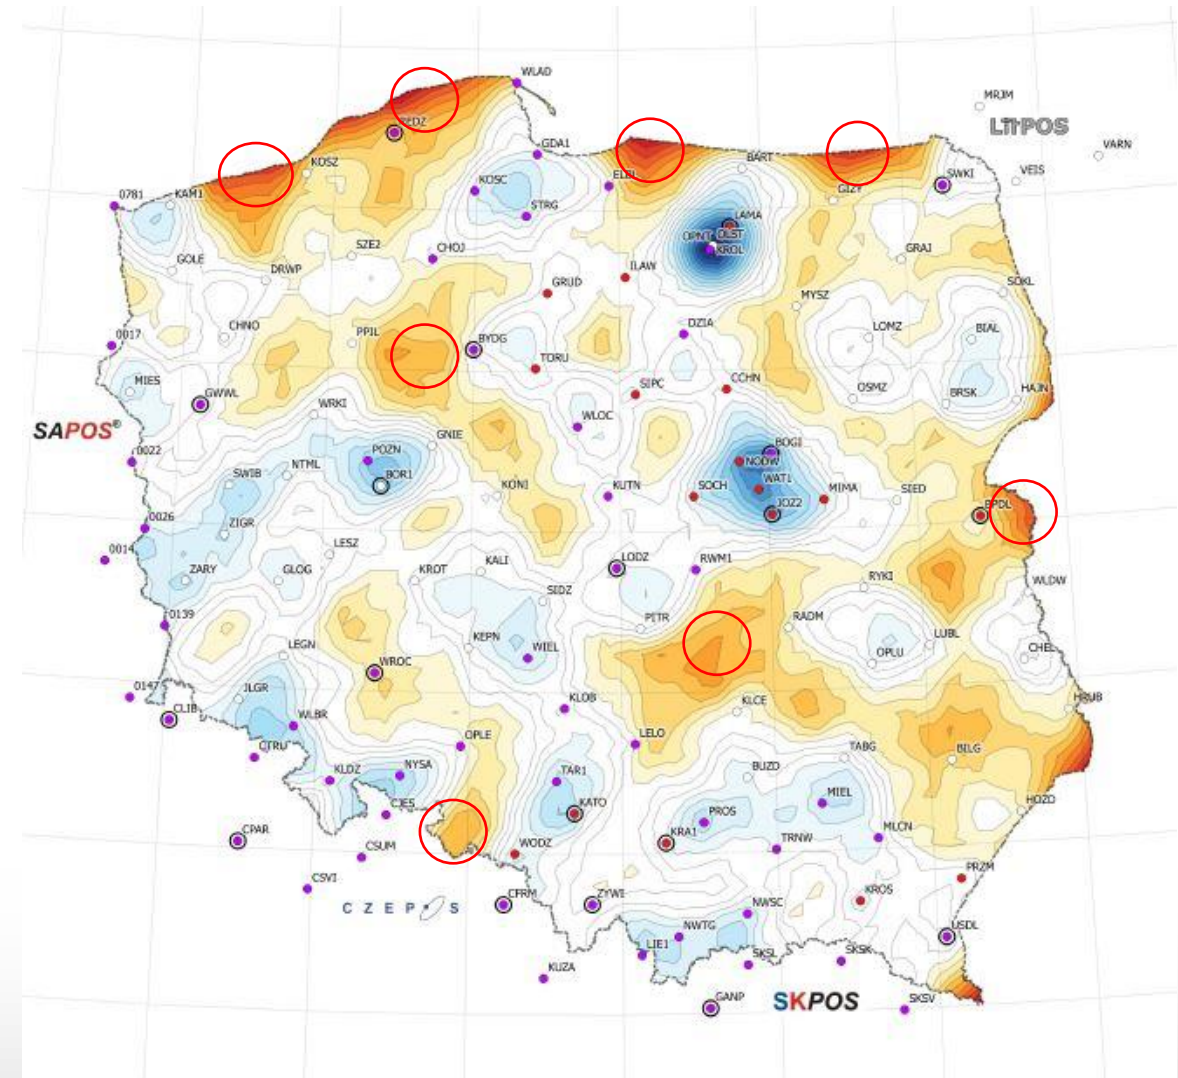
WLAD
MRJM
LITPOS
VARN
DZDZ
GDA1
ELBL
BART
GIZY
SWKI
VEIS
KOSZ
KAM1
0781
KOSC
STRG
LAMA
OLST
OPNT
KROL
SZE2
CHOJ
GOLE
DRWP
GRUD
ILAW
GRAJ
SOKL
MYSZ
0017
CHNO
PPIL
BYDG
TORU
DZIA
LOMZ
BIAL
MIES
GWWL
SIPC
CCHN
OSMZ
BRSK
HAJN
SAPOS®
WRKI
WLOC
GNIE
0022
POZN
BOR1
NTML
SWIB
KONI
KUTN
BOGI
NODW
WAT1
SOCH
MIMA
SIED
JOZ2
BPDL
0026
ZIGR
0014
LESZ
ZARY
GLOG
KROT
KALI
LODZ
RWM1
RYKI
WLDW
SIDZ
0139
PITR
RADM
LUBL
KEPN
WIEL
OPLU
CHEL
LEGN
WROC
0147
JLGR
CLIB
WLBR
KLOB
KLCE
HRUB
CTRU
OPLE
LELO
TABG
BILG
KLDZ
NYSA
TAR1
BUZD
MIEL
CJES
KATO
PROS
HOZD
CPAR
KRA1
TRNW
MLCN
CSUM
WODZ
PRZM
CSVI
CFRM
ZYWI
KROS
CZEPOS
NWSC
NWTG
USDL
LIE1
SKSK
SKSL
KUZA
GANP
SKPOS
SKSV